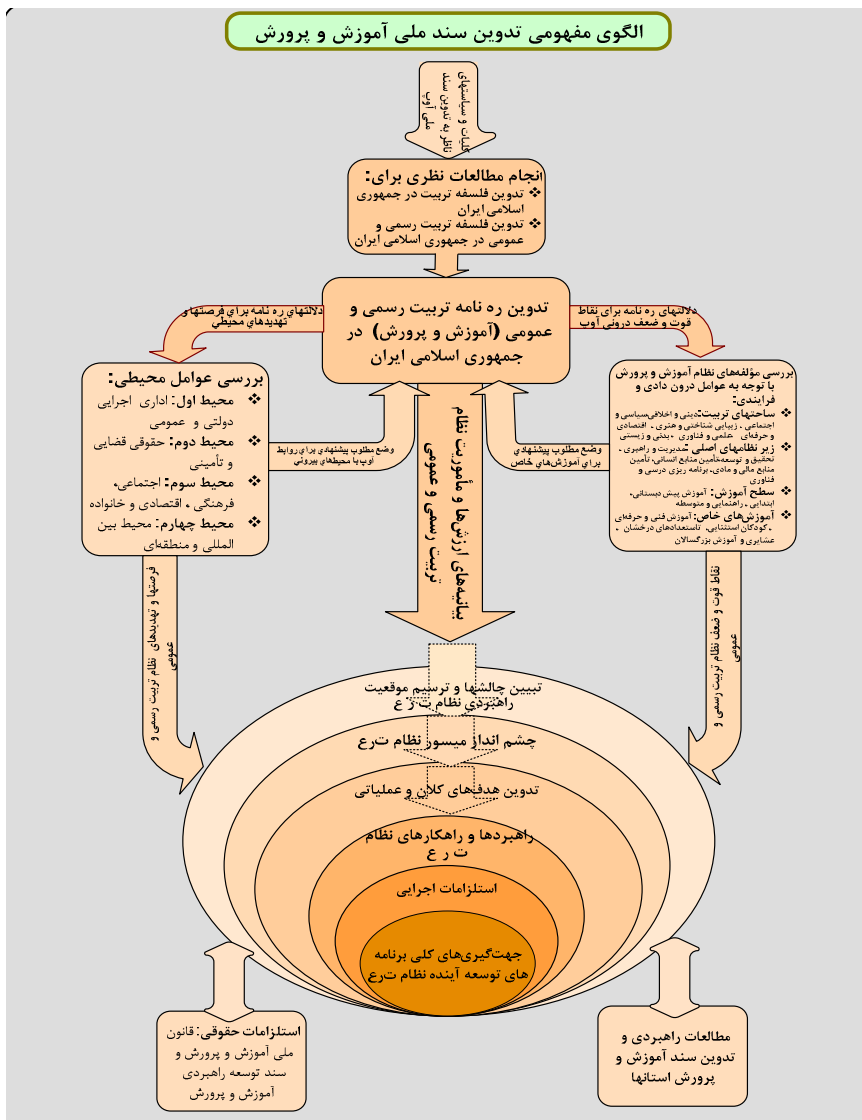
الگوی مفهومی تدوین سند ملی آموزش و پرورش

کلیات و سیاستهای ناظر به تدوین سند ملی آ.وپ

انجام مطالعات نظری برای:
❖ تدوین فلسفه تربیت در جمهوری اسلامی ایران
❖ تدوین فلسفه تربیت رسمی و عمومی در جمهوری اسلامی ایران

تدوین ره نامه تربیت رسمی و عمومی (آموزش و پرورش) در جمهوری اسلامی ایران

دلالتهای ره نامه برای فرصتها و تهدیدهای محیطی

دلالتهای ره نامه برای نقاط قوت و ضعف درونی آ.وپ

بررسی عوامل محیطی:
❖ محیط اول: اداری اجرایی دولتی و عمومی
❖ محیط دوم: حقوقی قضایی و تأمینی
❖ محیط سوم: اجتماعی، فرهنگی ، اقتصادی و خانواده
❖ محیط چهارم: محیط بین المللی و منطقه‌ای

وضع مطلوب پیشنهادی برای روابط آ.وپ با محیطهای بیرونی

بیانیه‌های ارزشها و مأموریت نظام تربیت رسمی و عمومی

وضع مطلوب پیشنهادی برای آموزشهای خاص

بررسی مؤلفه‌های نظام آموزش و پرورش با توجه به عوامل درون دادی و فرایندی:
❖ ساحتهای تربیت: دینی و اخلاقی، سیاسی و اجتماعی ، زیبایی شناختی و هنری ، اقتصادی و حرفه‌ای ، علمی و فناوری ، بدنی و زیستی
❖ زیر نظامهای اصلی: مدیریت و راهبری ، تحقیق و توسعه، تأمین منابع انسانی، تأمین منابع مالی و مادی، برنامه ریزی درسی و فناوری
❖ سطح آموزش: آموزش پیش دبستانی، ابتدایی ، راهنمایی و متوسطه
❖ آموزشهای خاص: آموزش فنی و حرفه‌ای ، کودکان استثنایی، استعدادهای درخشان ، عشایری و آموزش بزرگسالان

فرصتها و تهدیدهای نظام تربیت رسمی و عمومی

نقاط قوت و ضعف نظام تربیت رسمی و عمومی

تبیین چالشها و ترسیم موقعیت راهبردی نظام ت ر ع

چشم انداز میسور نظام ت ر ع

تدوین هدفهای کلان و عملیاتی

راهبردها و راهکارهای نظام ت ر ع

استلزامات اجرایی

جهت‌گیری‌های کلی برنامه های توسعه آینده نظام ت ر ع

استلزامات حقوقی: قانون ملی آموزش و پرورش و سند توسعه راهبردی آموزش و پرورش

مطالعات راهبردی و تدوین سند آموزش و پرورش استانها